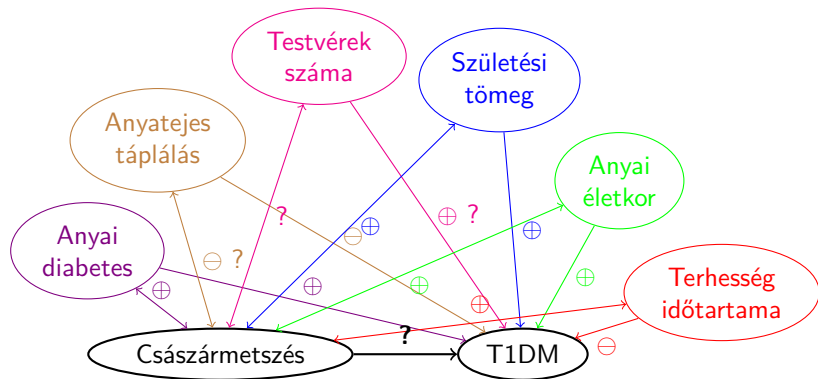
Testvérek száma

Születési tömeg

Anyatejes táplálás

Anyai életkor

Anyai diabetes

Terhesség időtartama

Császármetszés

T1DM

?

$\ominus$ ?

$\ominus$

$\oplus$

$\oplus$ ?

$\oplus$

$\oplus$

$\oplus$

$\oplus$

$\oplus$

$\oplus$

$\ominus$

?